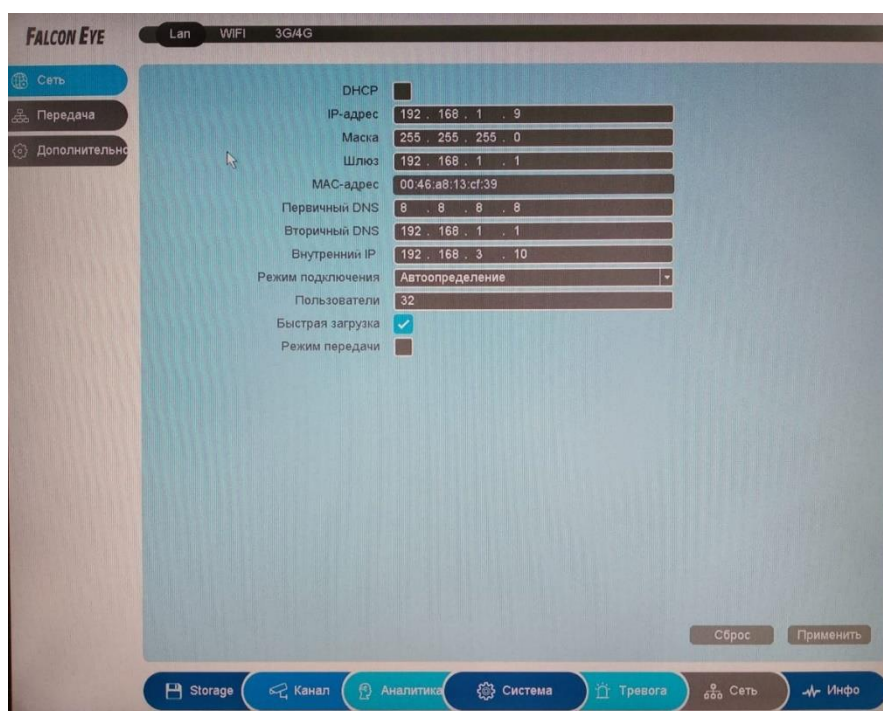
FALCON EYE

Lan WIFI 3G/4G

Сеть
Передача
Дополнительно

DHCP
IP-адрес 192 . 168 . 1 . 9
Маска 255 . 255 . 255 . 0
Шлюз 192 . 168 . 1 . 1
MAC-адрес 00:46:a8:13:cf:39
Первичный DNS 8 . 8 . 8 . 8
Вторичный DNS 192 . 168 . 1 . 1
Внутренний IP 192 . 168 . 3 . 10
Режим подключения Автоопределение
Пользователи 32
Быстрая загрузка
Режим передачи

Сброс Применить

Storage Канал Аналитика Система Тревога Сеть Инфо